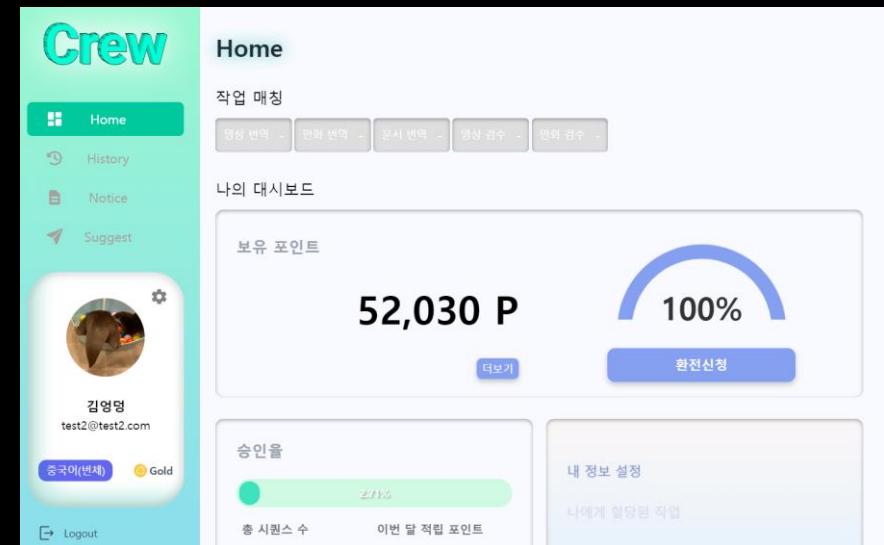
Crew

Home

History

Notice

Suggest

김엉덩
test2@test2.com

중국어(번체)

Gold

Logout

Home

작업 매칭

영상 번역 -

만화 번역 -

문서 번역 -

영상 검수 -

만화 검수 -

나의 대시보드

보유 포인트

52,030 P

더보기

100%

환전신청

승인율

2.71%

총 시퀀스 수

이번 달 적립 포인트

내 정보 설정

나에게 할당된 작업